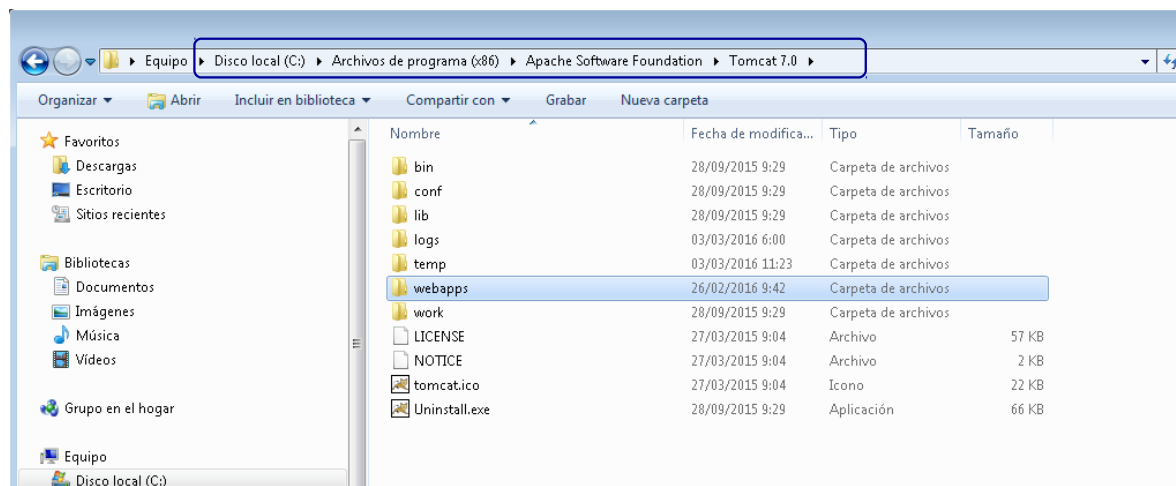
▸ Equipo ▸ Disco local (C:) ▸ Archivos de programa (x86) ▸ Apache Software Foundation ▸ Tomcat 7.0 ▸

Organizar ▾ Abrir Incluir en biblioteca ▾ Compartir con ▾ Grabar Nueva carpeta

Favoritos
Descargas
Escritorio
Sitios recientes

Bibliotecas
Documentos
Imágenes
Música
Vídeos

Grupo en el hogar

Equipo
Disco local (C:)

| Nombre | Fecha de modifica... | Tipo | Tamaño |
|---|---|---|---|
| bin | 28/09/2015 9:29 | Carpeta de archivos | |
| conf | 28/09/2015 9:29 | Carpeta de archivos | |
| lib | 28/09/2015 9:29 | Carpeta de archivos | |
| logs | 03/03/2016 6:00 | Carpeta de archivos | |
| temp | 03/03/2016 11:23 | Carpeta de archivos | |
| webapps | 26/02/2016 9:42 | Carpeta de archivos | |
| work | 28/09/2015 9:29 | Carpeta de archivos | |
| LICENSE | 27/03/2015 9:04 | Archivo | 57 KB |
| NOTICE | 27/03/2015 9:04 | Archivo | 2 KB |
| tomcat.ico | 27/03/2015 9:04 | Icono | 22 KB |
| Uninstall.exe | 28/09/2015 9:29 | Aplicación | 66 KB |